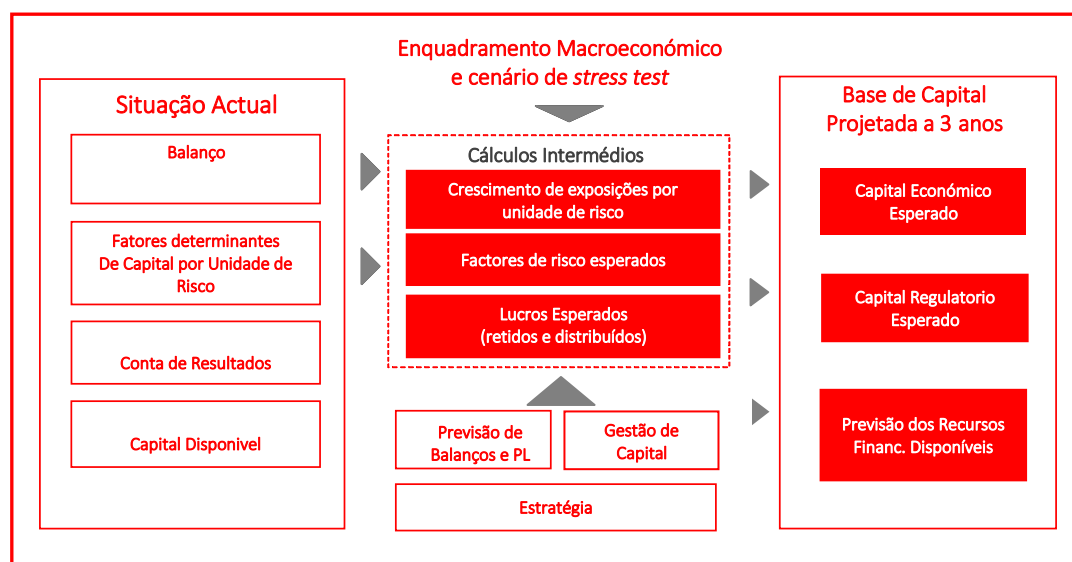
Enquadramento Macroeconómico e cenário de *stress test*

Situação Actual

Balanço

Fatores determinantes De Capital por Unidade de Risco

Conta de Resultados

Capital Disponivel

Cálculos Intermédios

Crescimento de exposições por unidade de risco

Factores de risco esperados

Lucros Esperados (retidos e distribuídos)

Previsão de Balanços e PL

Gestão de Capital

Estratégia

Base de Capital Projetada a 3 anos

Capital Económico Esperado

Capital Regulatorio Esperado

Previsão dos Recursos Financ. Disponíveis